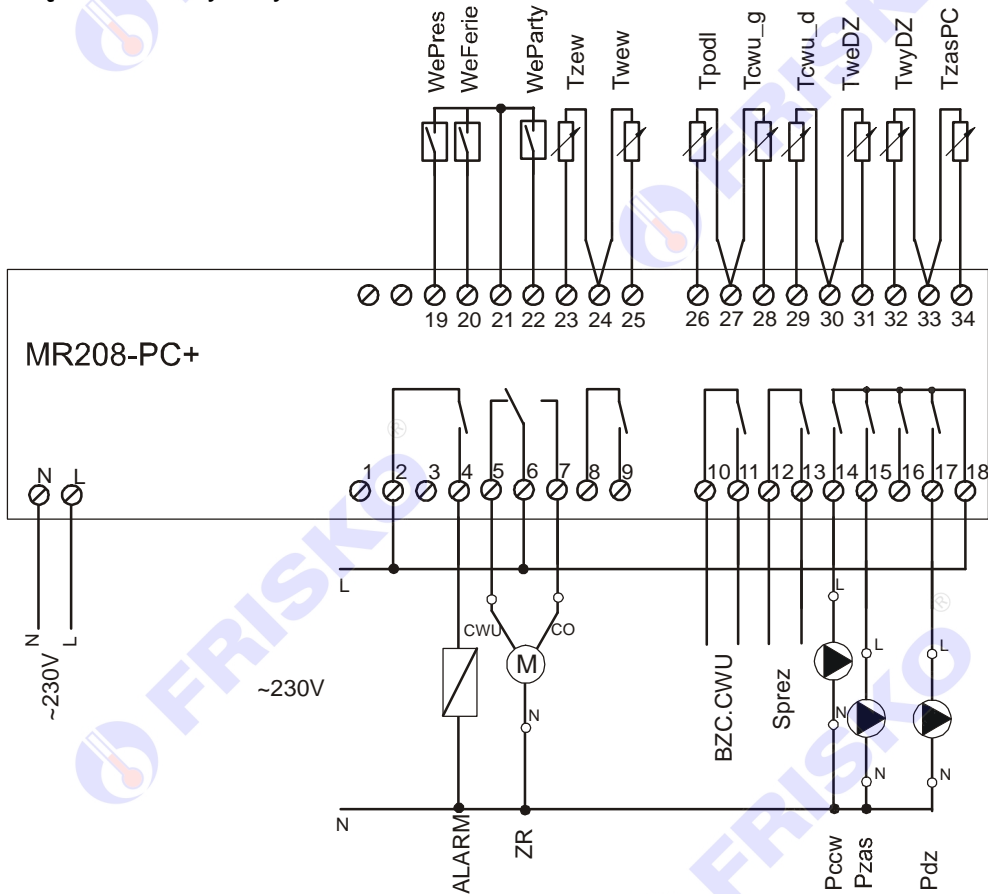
WePres WeFerie WeParty Tzew Twew Tpodl Tcwu_g Tcwu_d TweDZ TwyDZ TzasPC

19 20 21 22 23 24 25 26 27 28 29 30 31 32 33 34

MR208-PC+

N L

1 2 3 4 5 6 7 8 9 10 11 12 13 14 15 16 17 18

L

N L

~230V

~230V

CWU CO

M

N

L

L

L

N

N

N

BZC.CWU

Sprez

N

ALARM

ZR

Pccw Pzas Pdz

FRISKO